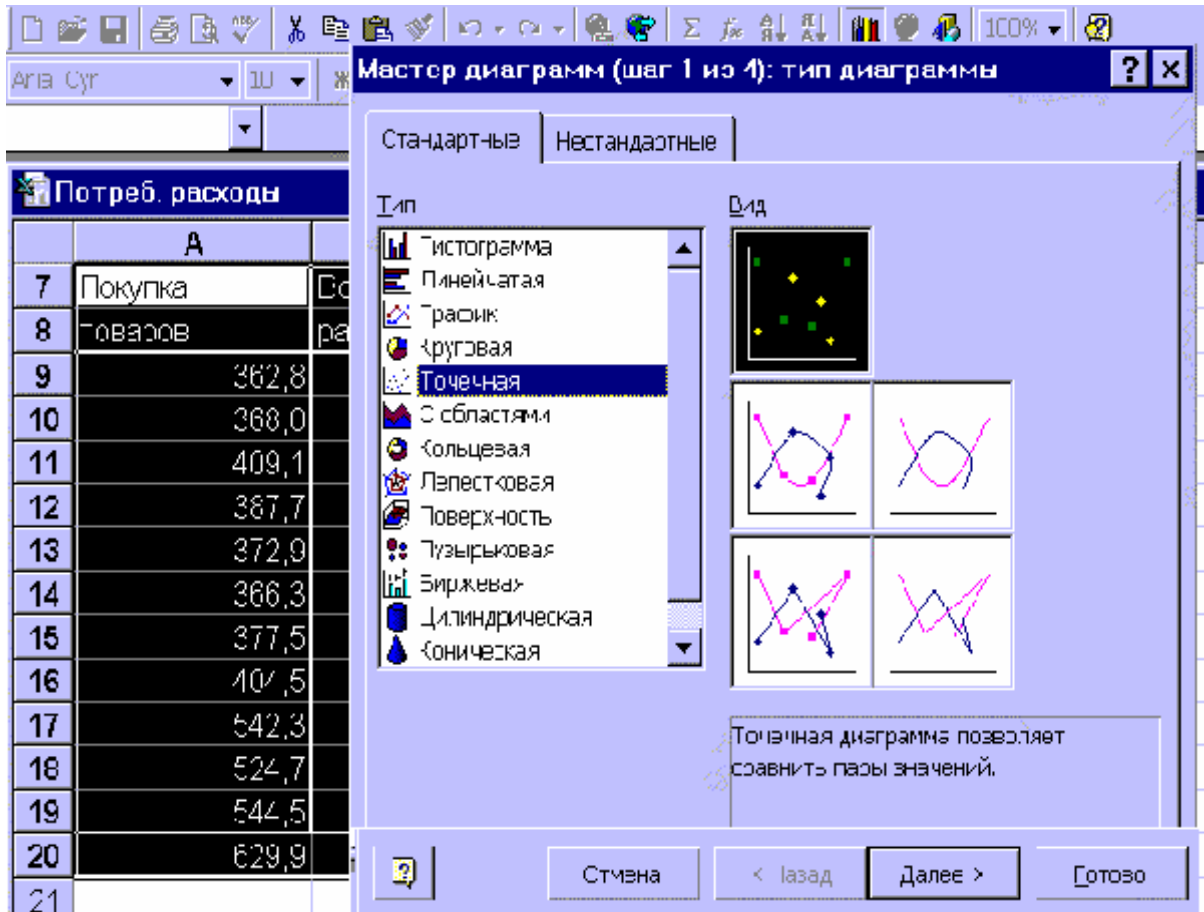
100%

Arial Cyr 10

Мастер диаграмм (шаг 1 из 4): тип диаграммы ? ×

Стандартные Нестандартные

Тип

Гистограмма
Линейчатая
График
Круговая
Точечная
С областями
Кольцевая
Лепестковая
Поверхность
Пузырьковая
Биржевая
Цилиндрическая
Коническая

Вид

Точечная диаграмма позволяет сравнить пары значений.

Отмена < Назад Далее > Готово

Потреб. расходы

| | A |
|---|---|
| 7 | Покупка |
| 8 | товаров |
| 9 | 362,8 |
| 10 | 368,0 |
| 11 | 409,1 |
| 12 | 387,7 |
| 13 | 372,9 |
| 14 | 366,3 |
| 15 | 377,5 |
| 16 | 407,5 |
| 17 | 542,3 |
| 18 | 524,7 |
| 19 | 544,5 |
| 20 | 629,9 |
| 21 | |